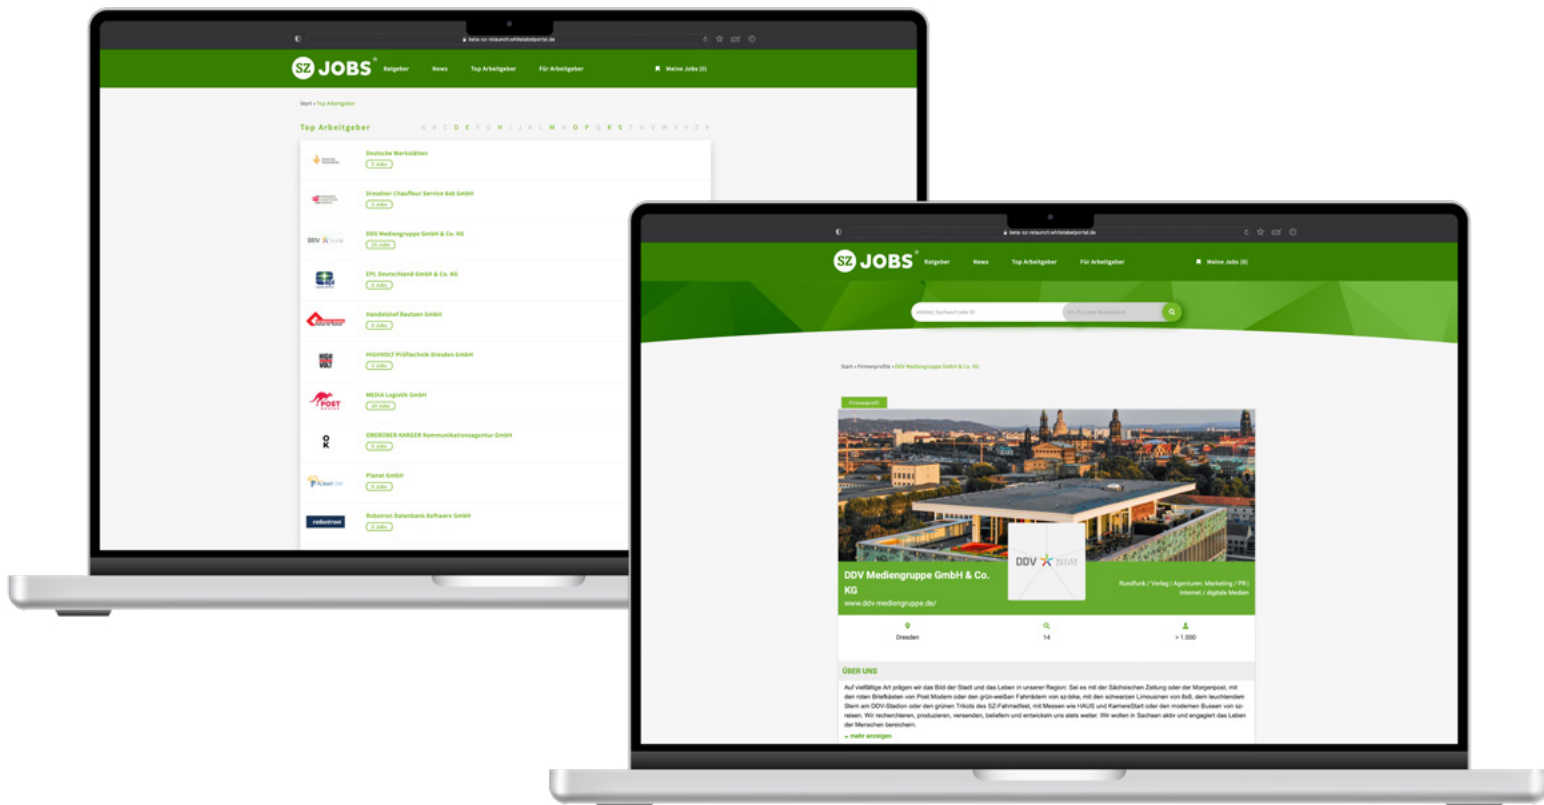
beta-sz-relaunch.whitelabelportal.de

SZ JOBS Ratgeber News Top Arbeitgeber Für Arbeitgeber Meine Jobs (0)

Start › Top Arbeitgeber

Top Arbeitgeber

A B C D E F G H I J K L M N O P Q R S T U V W X Y Z

Deutsche Werkstätten
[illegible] Jobs

Dresdner Chauffeur Service 8x8 GmbH
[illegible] Jobs

DDV Mediengruppe GmbH & Co. KG
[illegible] Jobs

EFL Deutschland GmbH & Co. KG
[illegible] Jobs

Handelshof Bautzen GmbH
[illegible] Jobs

HIGHVOLT Prüftechnik Dresden GmbH
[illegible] Jobs

MEDIA Logistik GmbH
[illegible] Jobs

OBERÜBER KARGER Kommunikationsagentur GmbH
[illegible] Jobs

Planet GmbH
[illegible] Jobs

Robotron Datenbank-Software GmbH
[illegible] Jobs

beta-sz-relaunch.whitelabelportal.de

SZ JOBS Ratgeber News Top Arbeitgeber Für Arbeitgeber Meine Jobs (0)

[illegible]

Start › Firmenprofile › DDV Mediengruppe GmbH & Co. KG

Firmenprofil

DDV Mediengruppe GmbH & Co. KG
www.ddv-mediengruppe.de/

Rundfunk / Verlag / Agenturen: Marketing / PR / Internet / digitale Medien

Dresden
14
> 1.000

ÜBER UNS

Auf vielfältige Art prägen wir das Bild der Stadt und das Leben in unserer Region: Sei es mit der Sächsischen Zeitung oder der Morgenpost, mit den roten Briefkästen von Post Modern oder den grün-weißen Fahrrädern von sz-bike, mit den schwarzen Limousinen von 8x8, dem leuchtendem Stern am DDV-Stadion oder den grünen Trikots des SZ-Fahrradfest, mit Messen wie HAUS und KarriereStart oder den modernen Bussen von sz-reisen. Wir recherchieren, produzieren, versenden, beliefern und entwickeln uns stets weiter. Wir wollen in Sachsen aktiv und engagiert das Leben der Menschen bereichern.

mehr anzeigen